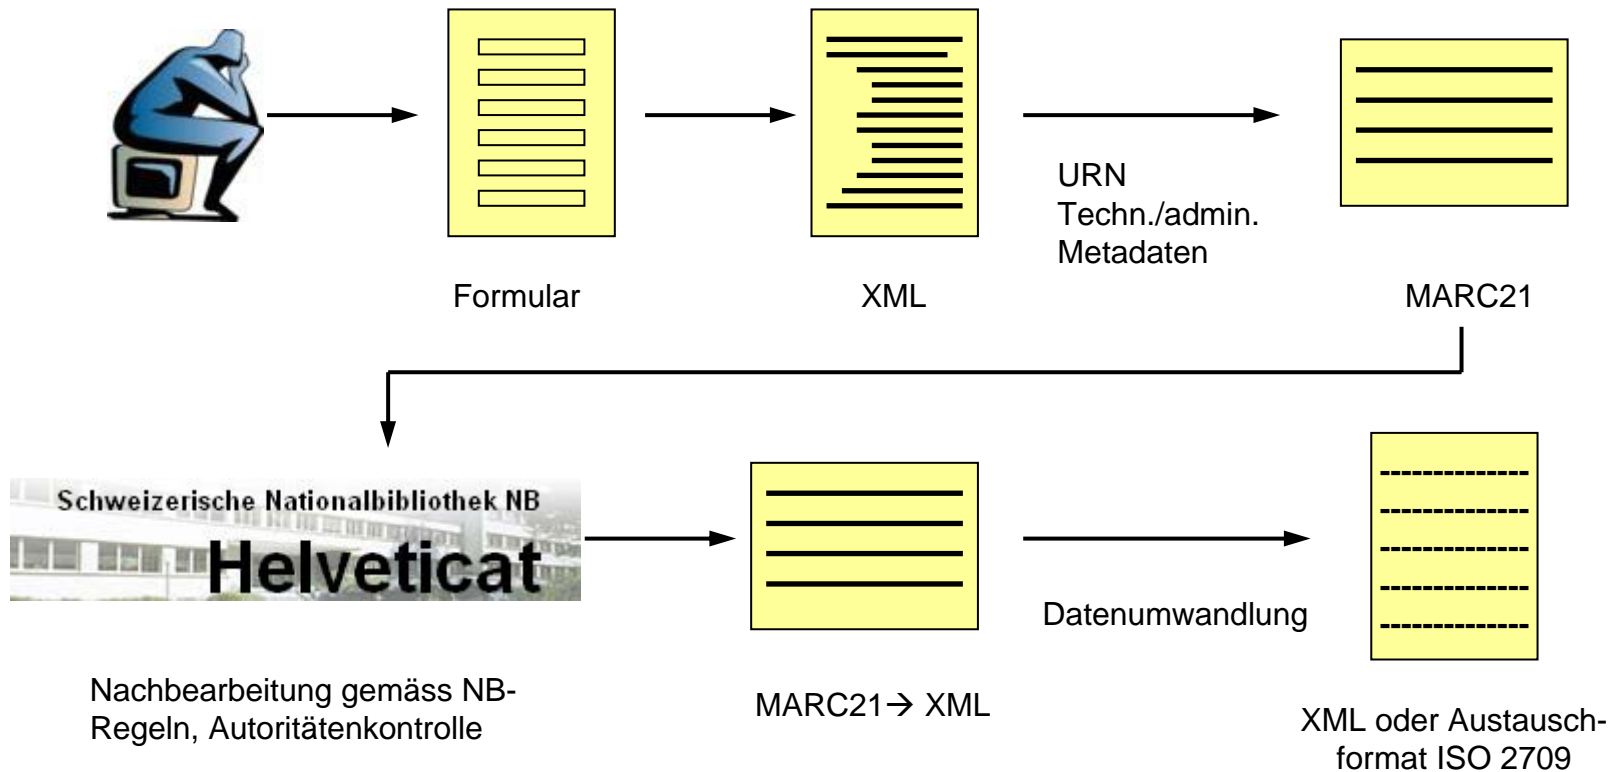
Formular

XML

URN
Techn./admin.
Metadaten

MARC21

Schweizerische Nationalbibliothek NB
Helveticat

Nachbearbeitung gemäss NB-Regeln, Autoritätenkontrolle

MARC21→ XML

Datenumwandlung

--------------
--------------
--------------
--------------
--------------

XML oder Austausch-format ISO 2709